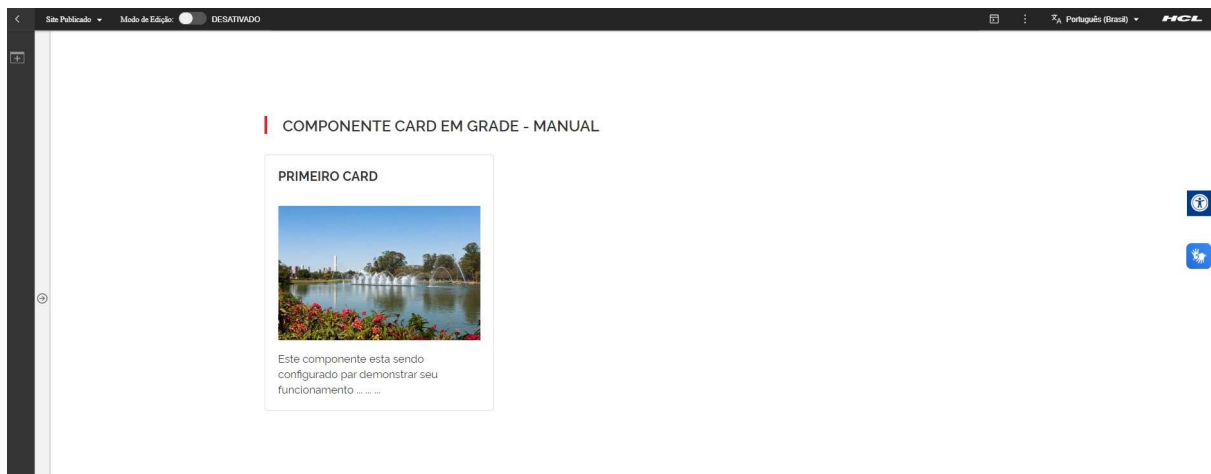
Site Publicado ▾ Modo de Edição: DESATIVADO

Português (Brasil) ▾ HCL

COMPONENTE CARD EM GRADE - MANUAL

PRIMEIRO CARD

Este componente esta sendo configurado par demonstrar seu funcionamento ... ... ...